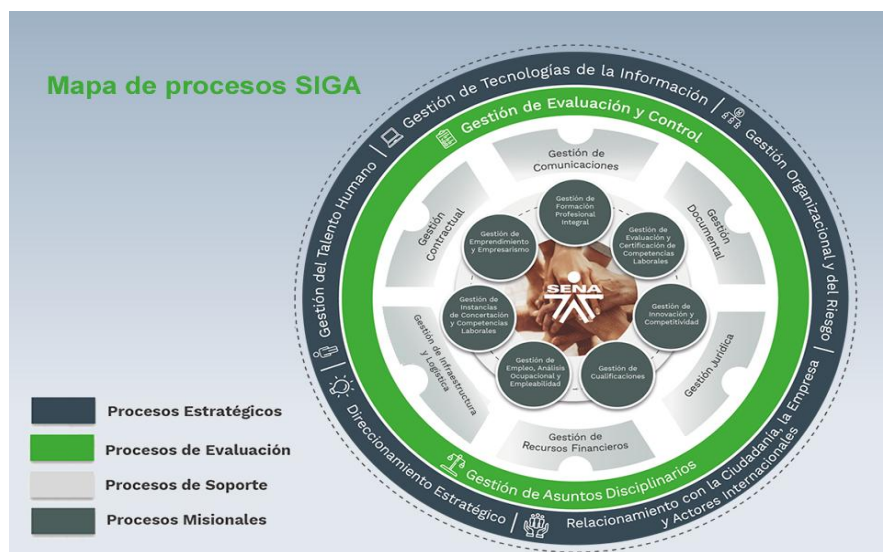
Mapa de procesos SIGA

Gestión de Tecnologías de la Información

Gestión Organizacional y del Riesgo

Relacionamiento con la Ciudadanía, la Empresa y Actores Internacionales

Direccionamiento Estratégico

Gestión del Talento Humano

Gestión de Evaluación y Control

Gestión de Asuntos Disciplinarios

Gestión de Comunicaciones

Gestión Documental

Gestión Jurídica

Gestión de Recursos Financieros

Gestión de Infraestructura y Logística

Gestión Contractual

Gestión de Formación Profesional Integral

Gestión de Evaluación y Certificación de Competencias Laborales

Gestión de Innovación y Competitividad

Gestión de Cualificaciones

Gestión de Empleo, Análisis Ocupacional y Empleabilidad

Gestión de Instancias de Concertación y Competencias Laborales

Gestión de Emprendimiento y Empresarismo

SENA

Procesos Estratégicos

Procesos de Evaluación

Procesos de Soporte

Procesos Misionales